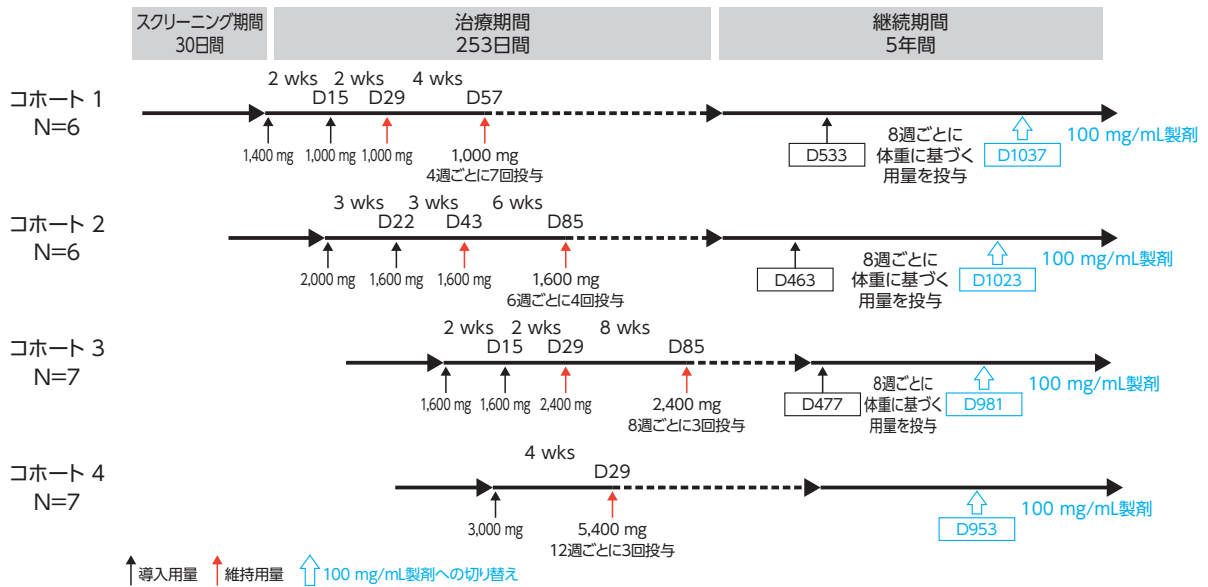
スクリーニング期間
30日間

治療期間
253日間

継続期間
5年間

コホート 1
N=6

2 wks 2 wks 4 wks
D15 D29 D57

1,400 mg 1,000 mg 1,000 mg 1,000 mg
4週ごとに7回投与

D533 8週ごとに体重に基づく用量を投与 D1037 100 mg/mL製剤

コホート 2
N=6

3 wks 3 wks 6 wks
D22 D43 D85

2,000 mg 1,600 mg 1,600 mg 1,600 mg
6週ごとに4回投与

D463 8週ごとに体重に基づく用量を投与 D1023 100 mg/mL製剤

コホート 3
N=7

2 wks 2 wks 8 wks
D15 D29 D85

1,600 mg 1,600 mg 2,400 mg 2,400 mg
8週ごとに3回投与

D477 8週ごとに体重に基づく用量を投与 D981 100 mg/mL製剤

コホート 4
N=7

4 wks
D29

3,000 mg 5,400 mg
12週ごとに3回投与

D953 100 mg/mL製剤

導入用量 維持用量 100 mg/mL製剤への切り替え